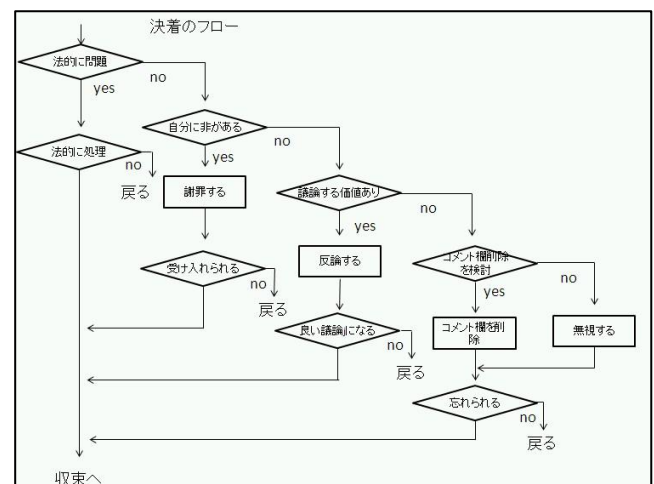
決着のフロー

法的に問題

no

yes

自分に非がある

no

法的に処理

no

yes

戻る

謝罪する

議論する価値あり

no

yes

受け入れられる

反論する

コメント欄削除を検討

no

no

yes

戻る

良い議論になる

コメント欄を削除

無視する

no

戻る

忘れられる

no

戻る

収束へ